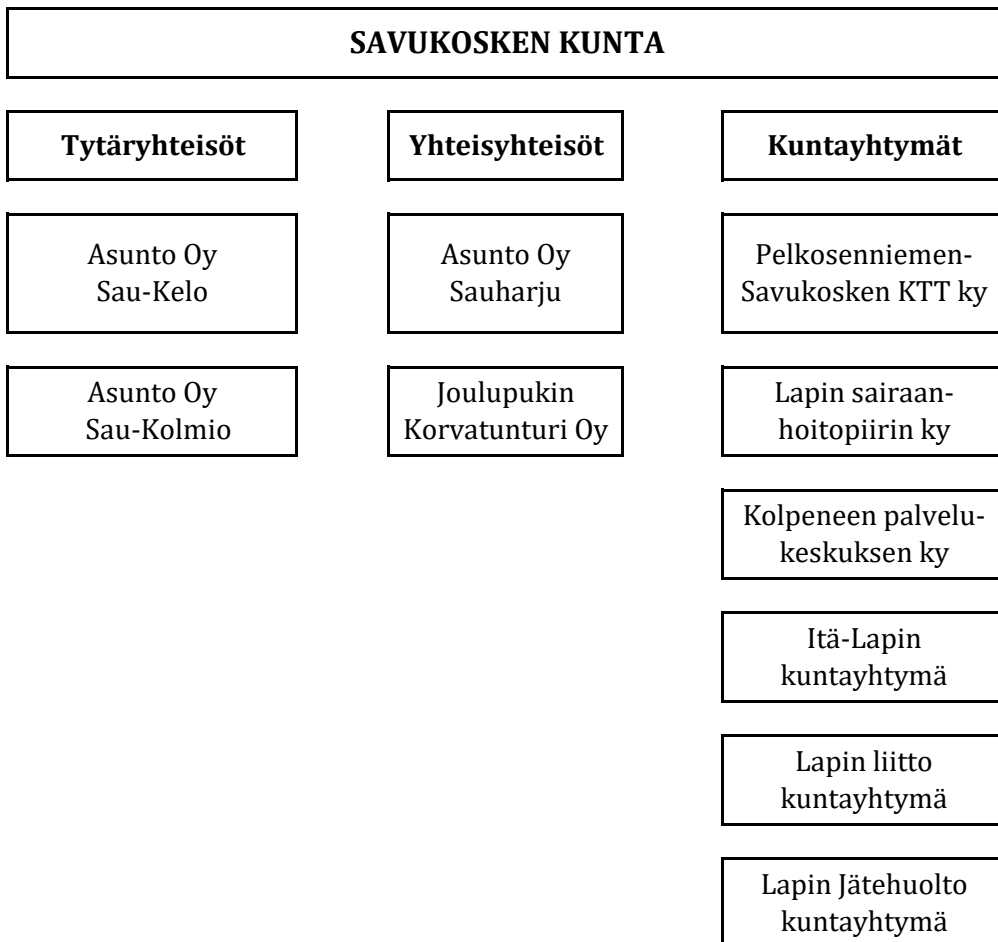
SAVUKOSKEN KUNTA

Tytäryhteisöt

Asunto Oy Sau-Kelo

Asunto Oy Sau-Kolmio

Yhteisyhteisöt

Asunto Oy Sauharju

Joulupukin Korvatunturi Oy

Kuntayhtymät

Pelkosenniemen-Savukosken KTT ky

Lapin sairaanhoitopiirin ky

Kolpeneen palvelukeskuksen ky

Itä-Lapin kuntayhtymä

Lapin liitto kuntayhtymä

Lapin Jätehuolto kuntayhtymä